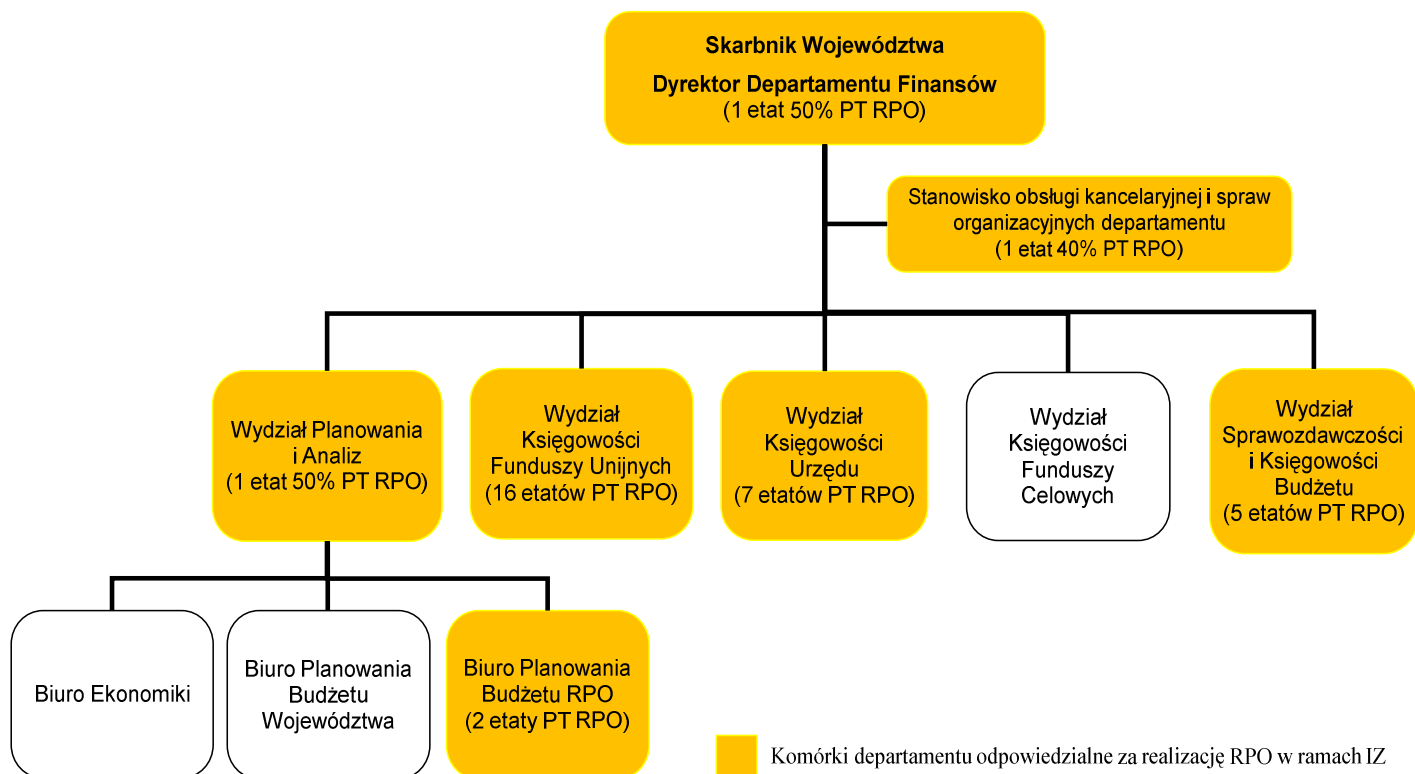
Skarbnik Województwa
Dyrektor Departamentu Finansów
(1 etat 50% PT RPO)

Stanowisko obsługi kancelaryjnej i spraw organizacyjnych departamentu
(1 etat 40% PT RPO)

Wydział Planowania i Analiz
(1 etat 50% PT RPO)

Wydział Księgowości Funduszy Unijnych
(16 etatów PT RPO)

Wydział Księgowości Urzędu
(7 etatów PT RPO)

Wydział Księgowości Funduszy Celowych

Wydział Sprawozdawczości i Księgowości Budżetu
(5 etatów PT RPO)

Biuro Ekonomiki

Biuro Planowania Budżetu Województwa

Biuro Planowania Budżetu RPO
(2 etaty PT RPO)

Komórki departamentu odpowiedzialne za realizację RPO w ramach IZ